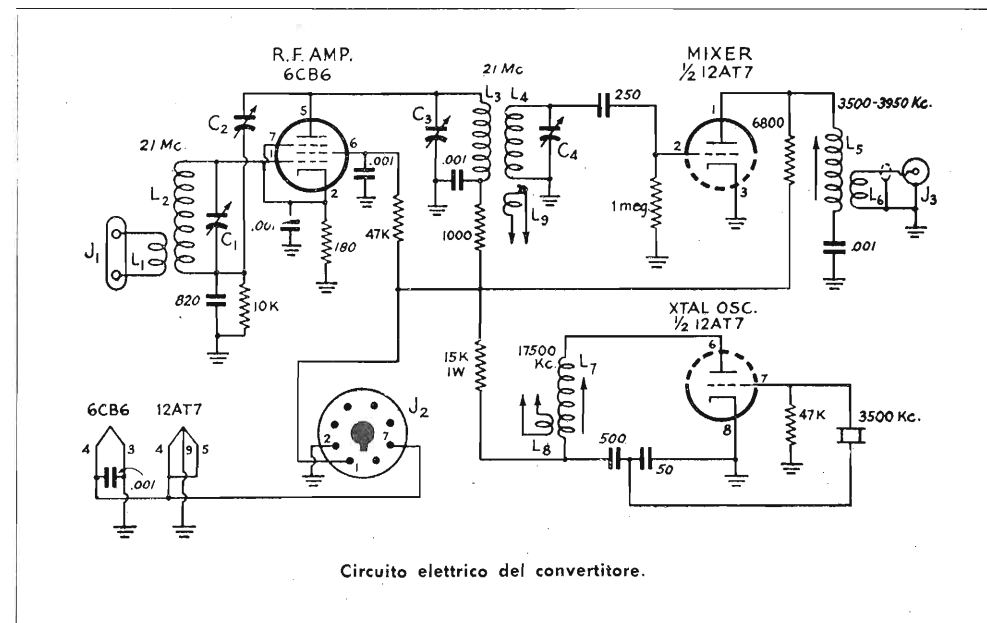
R.F. AMP.
6CB6

21 Mc

MIXER
$\frac{1}{2}$ 12AT7

3500-3950 Kc.

$C_2$
21 Mc.
7
5
1
6
.001
2
$C_3$
$L_3$
$L_4$
250
1
2
3
6800
$L_5$
$L_6$
$J_3$
$L_2$
$C_1$
$J_1$
$L_1$
.001
180
47K
.001
1000
$C_4$
$L_9$
1 meg
.001
820
10K

XTAL OSC.
$\frac{1}{2}$ 12AT7

15K
1W
17500 Kc.
$L_7$
$L_8$
6
7
8
47K
3500 Kc.
500
50

6CB6
12AT7
4
3
4
9
5
.001
$J_2$
2
1
7

Circuito elettrico del convertitore.